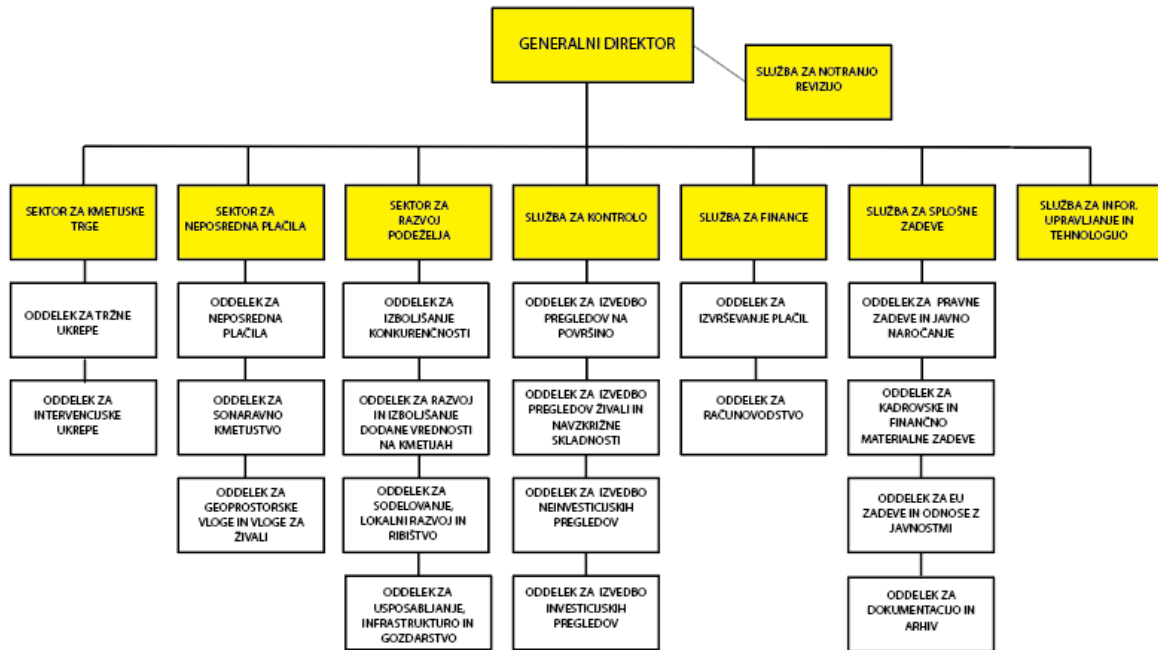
GENERALNI DIREKTOR

SLUŽBA ZA NOTRANJO REVIZIJO

SEKTOR ZA KMETIJSKE TRGE

ODDELEK ZA TRŽNE UKREPE

ODDELEK ZA INTERVENCIJSKE UKREPE

SEKTOR ZA NEPOSREDNA PLAČILA

ODDELEK ZA NEPOSREDNA PLAČILA

ODDELEK ZA SONARAVNO KMETIJSTVO

ODDELEK ZA GEOPROSTORSKE VLOGE IN VLOGE ZA ŽIVALI

SEKTOR ZA RAZVOJ PODEŽELJA

ODDELEK ZA IZBOLJŠANJE KONKURENČNOSTI

ODDELEK ZA RAZVOJ IN IZBOLJŠANJE DODANE VREDNOSTI NA KMETIJAH

ODDELEK ZA SODELOVANJE, LOKALNI RAZVOJ IN RIBIŠTVO

ODDELEK ZA USPOSABLJANJE, INFRASTRUKTURO IN GOZDARSTVO

SLUŽBA ZA KONTROLO

ODDELEK ZA IZVEDBO PREGLEDOV NA POVRŠINO

ODDELEK ZA IZVEDBO PREGLEDOV ŽIVALI IN NAVZKRIŽNE SKLADNOSTI

ODDELEK ZA IZVEDBO NEINVESTICIJSKIH PREGLEDOV

ODDELEK ZA IZVEDBO INVESTICIJSKIH PREGLEDOV

SLUŽBA ZA FINANCE

ODDELEK ZA IZVRŠEVANJE PLAČIL

ODDELEK ZA RAČUNOVODSTVO

SLUŽBA ZA SPLOŠNE ZADEVE

ODDELEK ZA PRAVNE ZADEVE IN JAVNO NAROČANJE

ODDELEK ZA KADROVSKE IN FINANČNO MATERIALNE ZADEVE

ODDELEK ZA EU ZADEVE IN ODNOSE Z JAVNOSTMI

ODDELEK ZA DOKUMENTACIJO IN ARHIV

SLUŽBA ZA INFOR. UPRAVLJANJE IN TEHNOLOGIJO